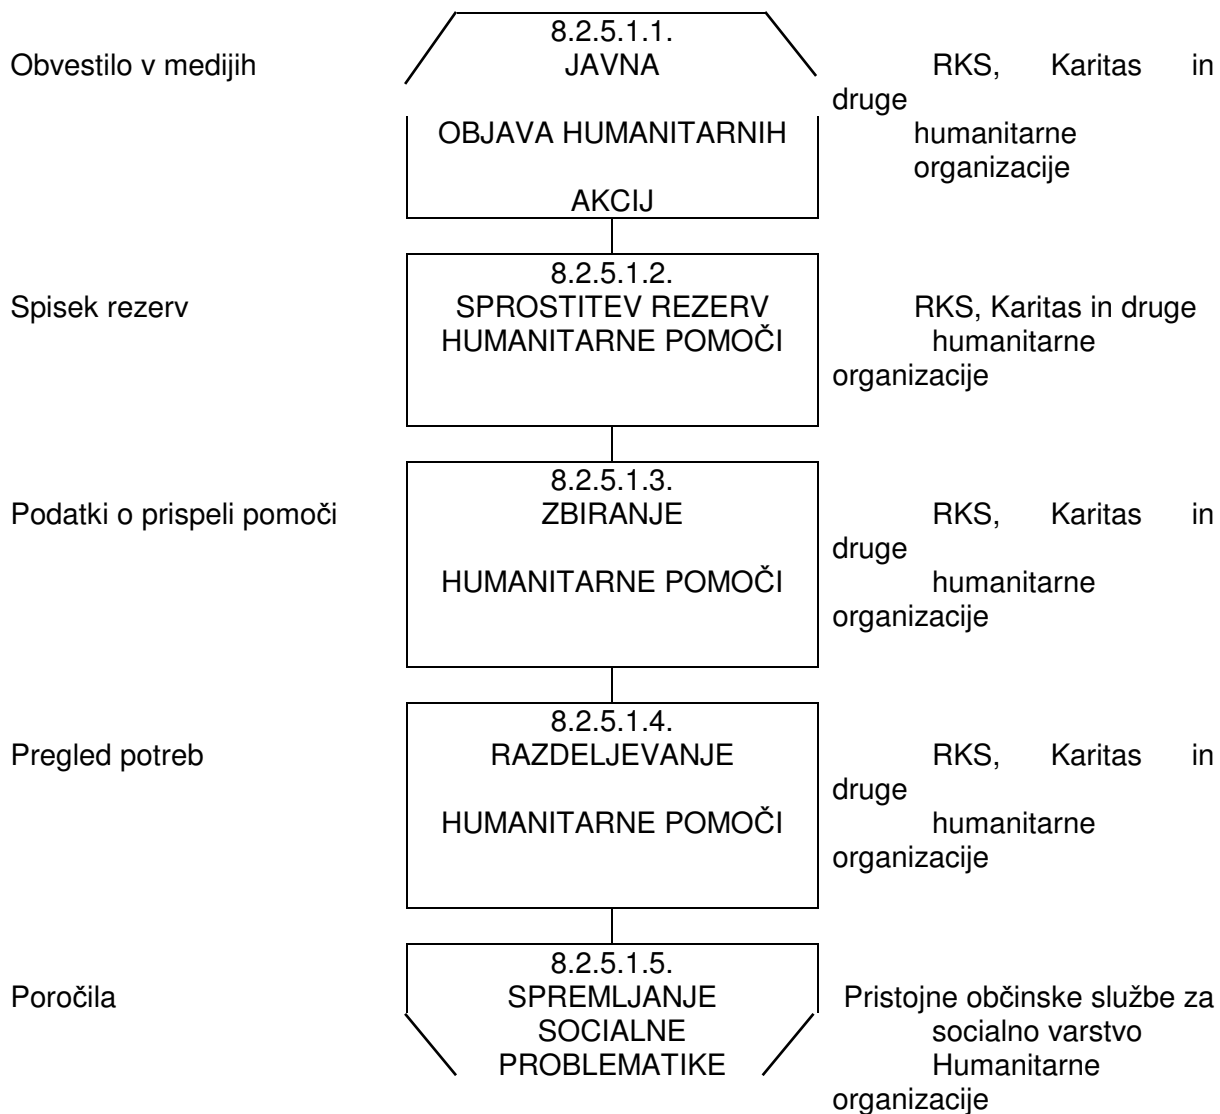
Obvestilo v medijih

8.2.5.1.1.
JAVNA

OBJAVA HUMANITARNIH

AKCIJ

RKS, Karitas in druge humanitarne organizacije

Spisek rezerv

8.2.5.1.2.
SPROSTITEV REZERV HUMANITARNE POMOČI

RKS, Karitas in druge humanitarne organizacije

Podatki o prispeli pomoči

8.2.5.1.3.
ZBIRANJE

HUMANITARNE POMOČI

RKS, Karitas in druge humanitarne organizacije

Pregled potreb

8.2.5.1.4.
RAZDELJEVANJE

HUMANITARNE POMOČI

RKS, Karitas in druge humanitarne organizacije

Poročila

8.2.5.1.5.
SPREMLJANJE SOCIALNE PROBLEMATIKE

Pristojne občinske službe za socialno varstvo Humanitarne organizacije